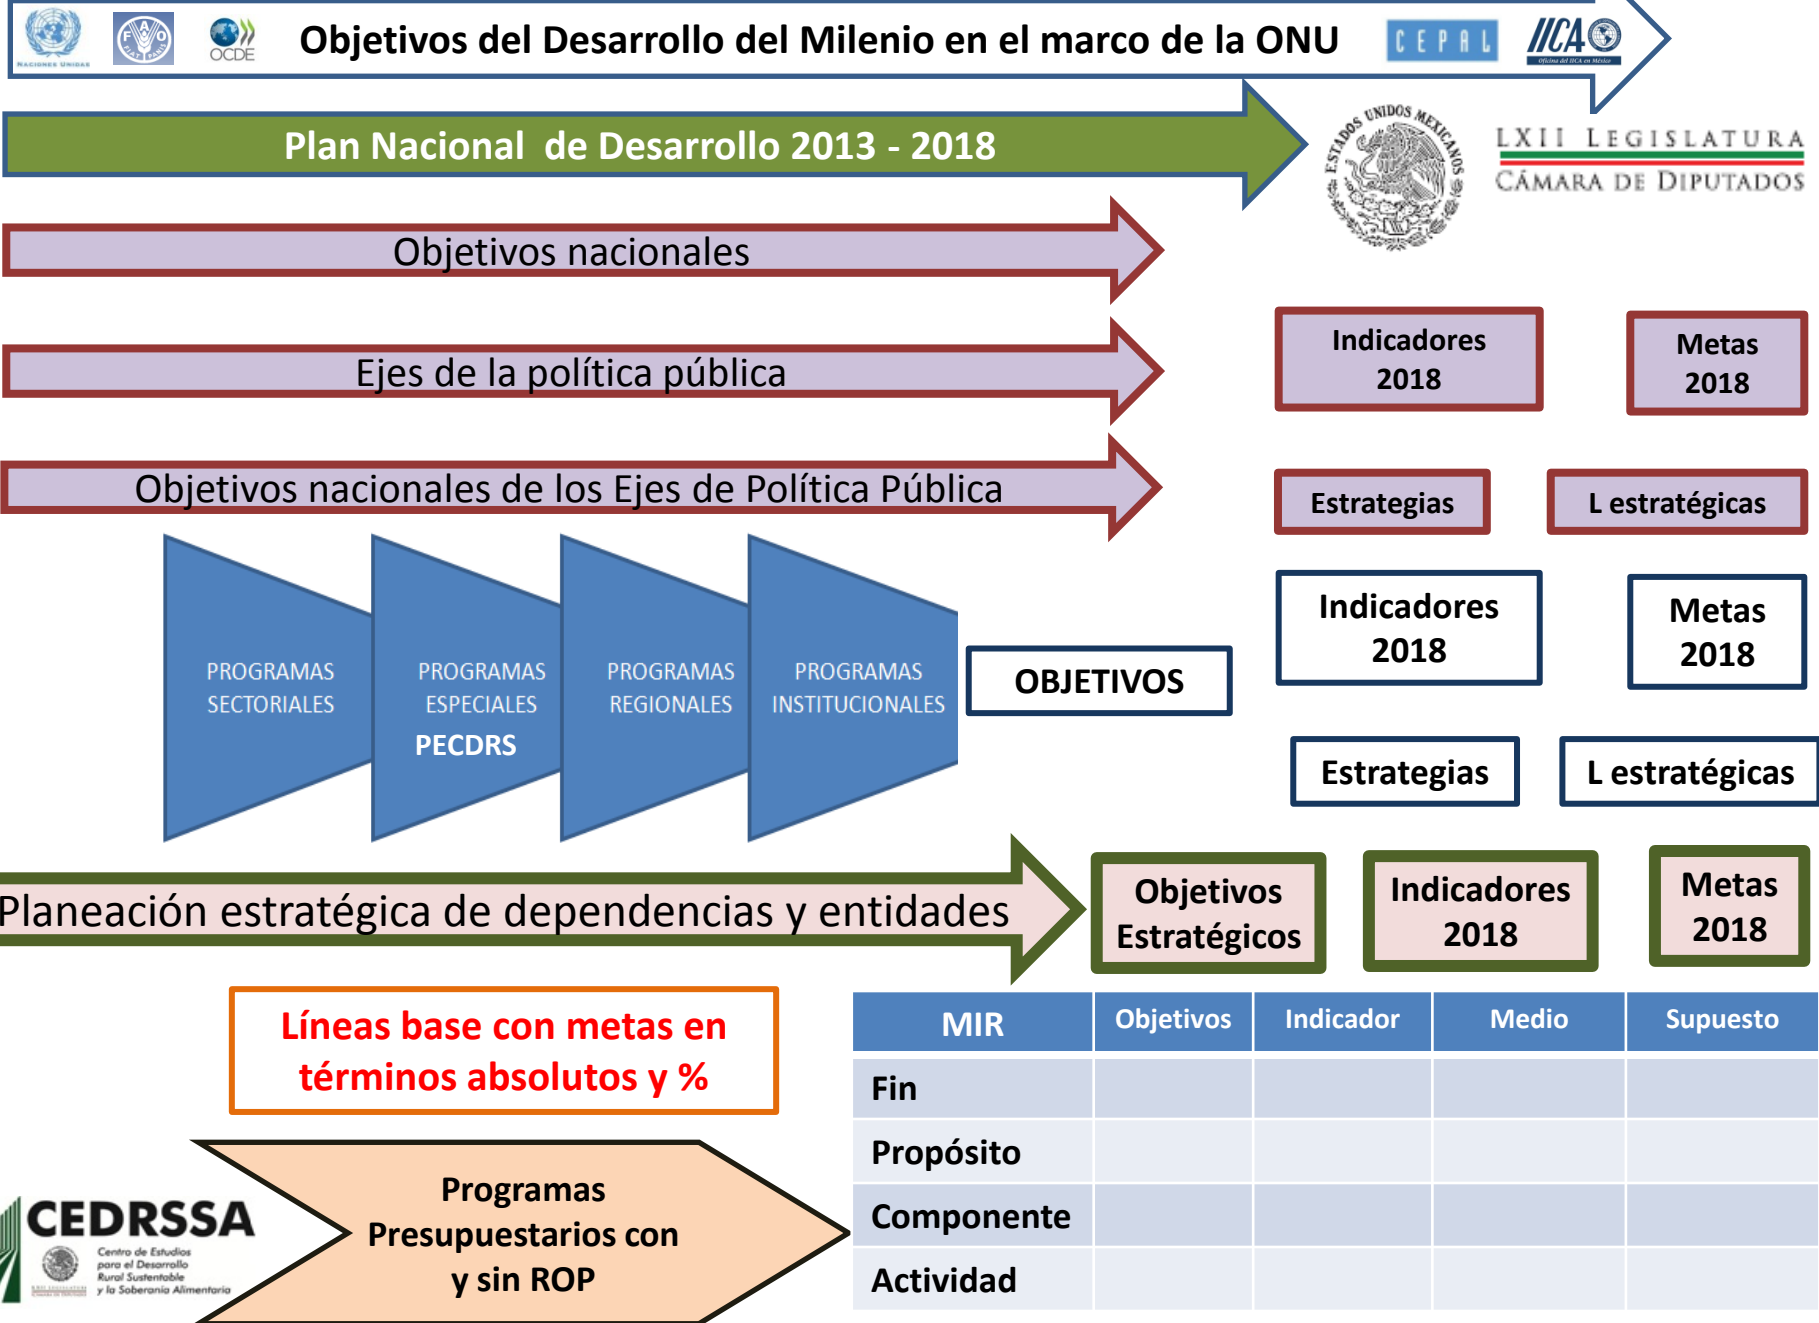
NACIONES UNIDAS

OCDE

Objetivos del Desarrollo del Milenio en el marco de la ONU

CEPAL

IICA

Plan Nacional de Desarrollo 2013 - 2018

ESTADOS UNIDOS MEXICANOS

LXII LEGISLATURA
CÁMARA DE DIPUTADOS

Objetivos nacionales

Ejes de la política pública

Indicadores 2018

Metas 2018

Objetivos nacionales de los Ejes de Política Pública

Estrategias

L estratégicas

PROGRAMAS SECTORIALES

PROGRAMAS ESPECIALES
PECDRS

PROGRAMAS REGIONALES

PROGRAMAS INSTITUCIONALES

OBJETIVOS

Indicadores 2018

Metas 2018

Estrategias

L estratégicas

Planeación estratégica de dependencias y entidades

Objetivos Estratégicos

Indicadores 2018

Metas 2018

Líneas base con metas en términos absolutos y %

| MIR | Objetivos | Indicador | Medio | Supuesto |
|---|---|---|---|---|
| Fin | | | | |
| Propósito | | | | |
| Componente | | | | |
| Actividad | | | | |

CEDRSSA
Centro de Estudios para el Desarrollo Rural Sustentable y la Soberanía Alimentaria

Programas Presupuestarios con y sin ROP